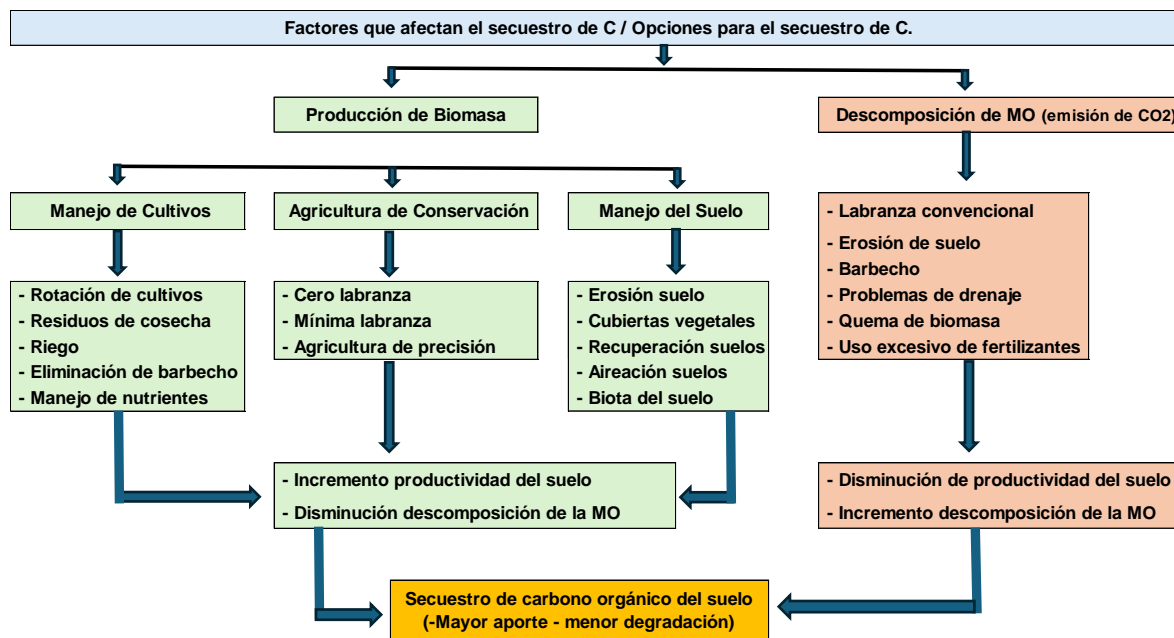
Factores que afectan el secuestro de C / Opciones para el secuestro de C.

Producción de Biomasa

Descomposición de MO (emisión de CO2)

Manejo de Cultivos

Agricultura de Conservación

Manejo del Suelo

- Labranza convencional
- Erosión de suelo
- Barbecho
- Problemas de drenaje
- Quema de biomasa
- Uso excesivo de fertilizantes

- Rotación de cultivos
- Residuos de cosecha
- Riego
- Eliminación de barbecho
- Manejo de nutrientes

- Cero labranza
- Mínima labranza
- Agricultura de precisión

- Erosión suelo
- Cubiertas vegetales
- Recuperación suelos
- Aireación suelos
- Biota del suelo

- Incremento productividad del suelo
- Disminución descomposición de la MO

- Disminución de productividad del suelo
- Incremento descomposición de la MO

Secuestro de carbono orgánico del suelo
(-Mayor aporte - menor degradación)